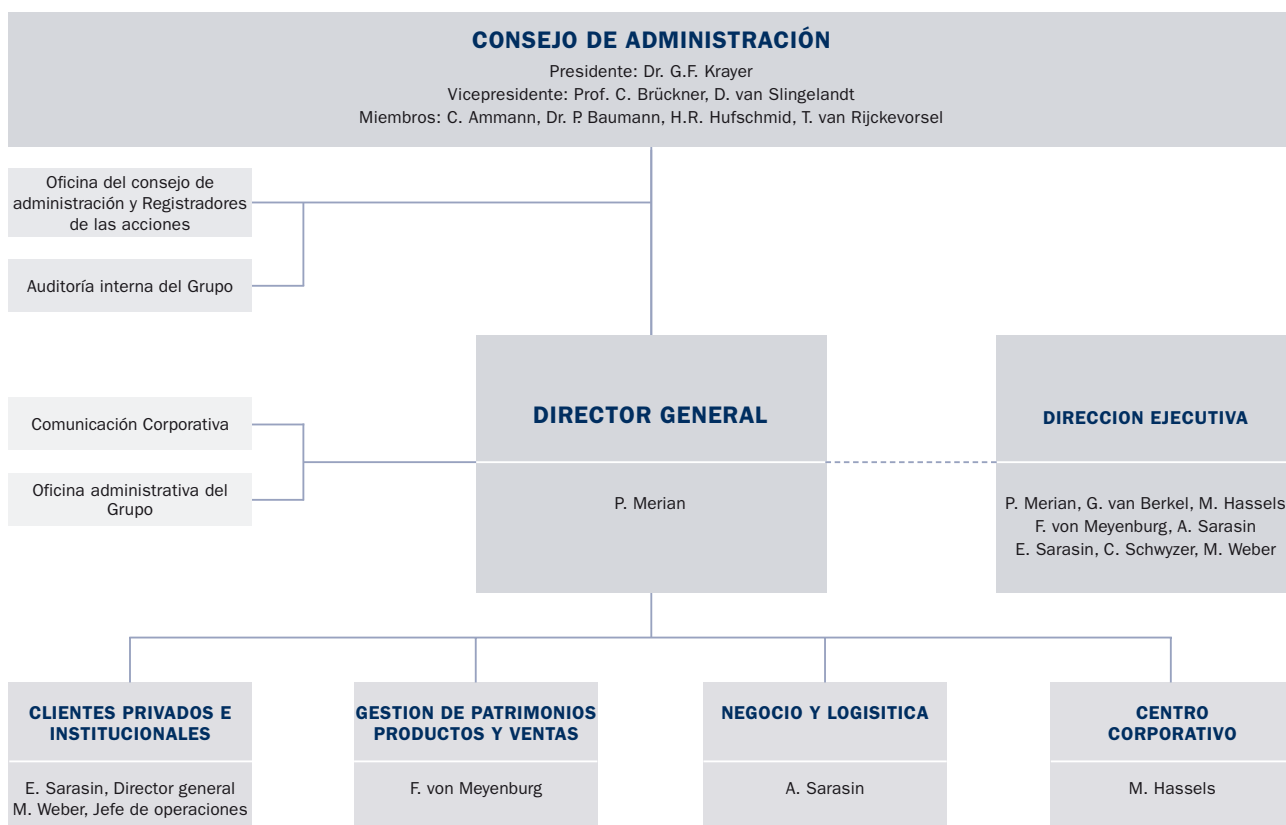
CONSEJO DE ADMINISTRACIÓN
Presidente: Dr. G.F. Krayer
Vicepresidente: Prof. C. Brückner, D. van Slingelandt
Miembros: C. Ammann, Dr. P. Baumann, H.R. Hufschmid, T. van Rijckevorsel

Oficina del consejo de administración y Registradores de las acciones

Auditoría interna del Grupo

Comunicación Corporativa

Oficina administrativa del Grupo

DIRECTOR GENERAL

P. Merian

DIRECCION EJECUTIVA

P. Merian, G. van Berkel, M. Hassels
F. von Meyenburg, A. Sarasin
E. Sarasin, C. Schwyzer, M. Weber

CLIENTES PRIVADOS E INSTITUCIONALES

E. Sarasin, Director general
M. Weber, Jefe de operaciones

GESTION DE PATRIMONIOS PRODUCTOS Y VENTAS

F. von Meyenburg

NEGOCIO Y LOGISITICA

A. Sarasin

CENTRO CORPORATIVO

M. Hassels